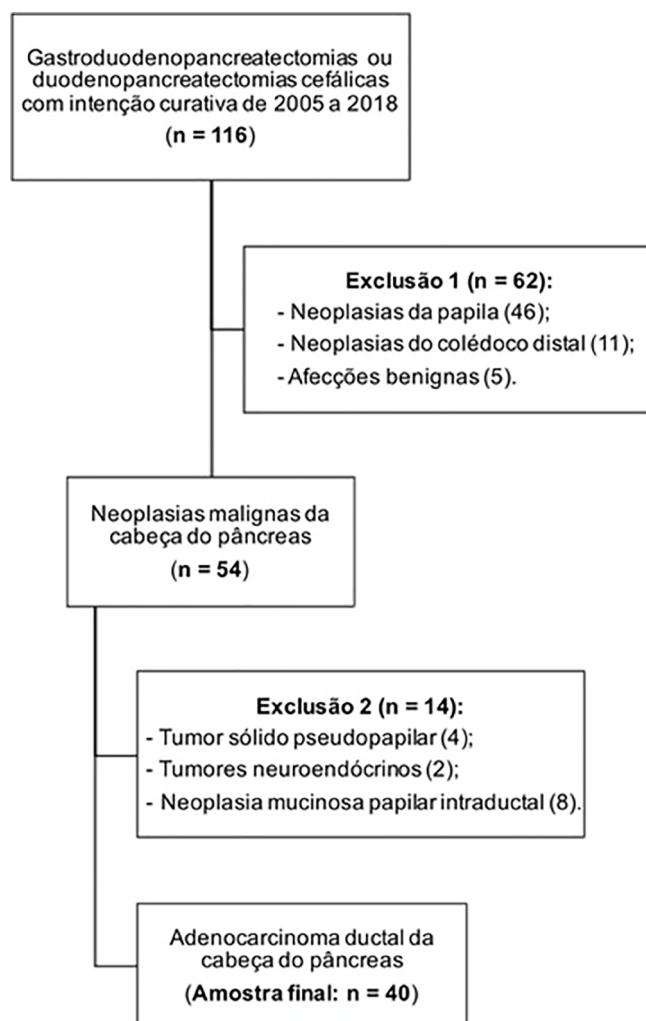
Gastroduodenopancreatectomias ou duodenopancreatectomias cefálicas com intenção curativa de 2005 a 2018

(n = 116)

Exclusão 1 (n = 62):
- Neoplasias da papila (46);
- Neoplasias do colédoco distal (11);
- Afecções benignas (5).

Neoplasias malignas da cabeça do pâncreas

(n = 54)

Exclusão 2 (n = 14):
- Tumor sólido pseudopapilar (4);
- Tumores neuroendócrinos (2);
- Neoplasia mucinosa papilar intraductal (8).

Adenocarcinoma ductal da cabeça do pâncreas

(Amostra final: n = 40)